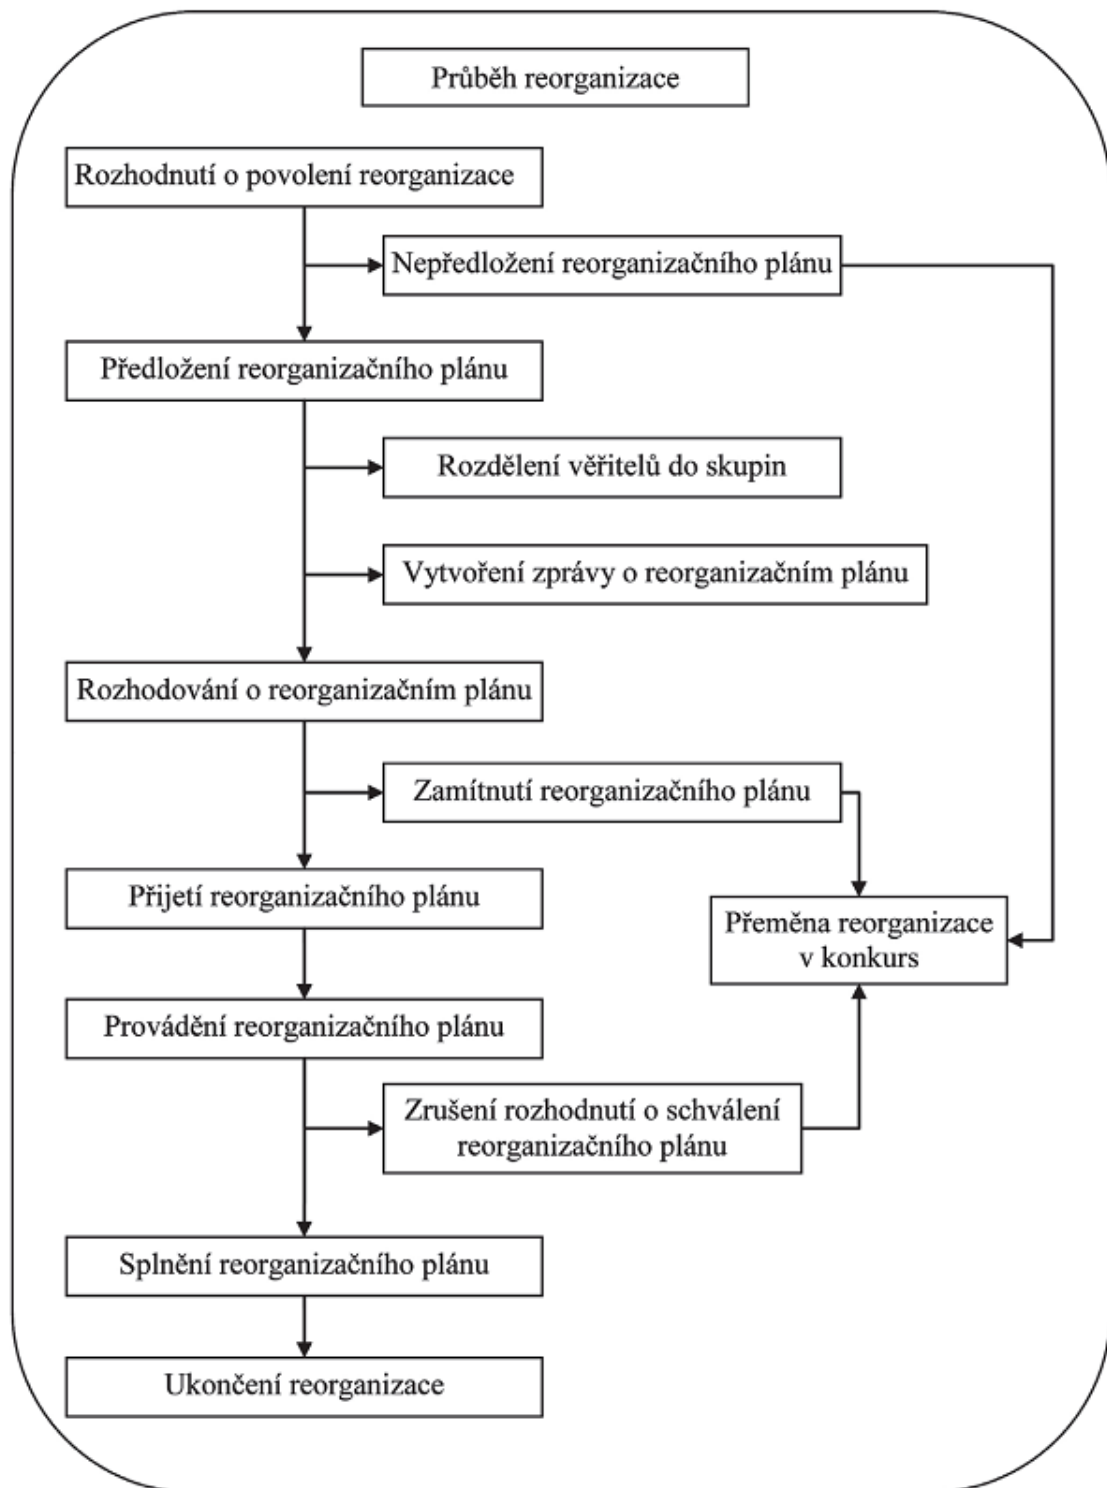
Průběh reorganizace

Rozhodnutí o povolení reorganizace

Nepředložení reorganizačního plánu

Předložení reorganizačního plánu

Rozdělení věřitelů do skupin

Vytvoření zprávy o reorganizačním plánu

Rozhodování o reorganizačním plánu

Zamítnutí reorganizačního plánu

Přijetí reorganizačního plánu

Přeměna reorganizace v konkurs

Provádění reorganizačního plánu

Zrušení rozhodnutí o schválení reorganizačního plánu

Splnění reorganizačního plánu

Ukončení reorganizace